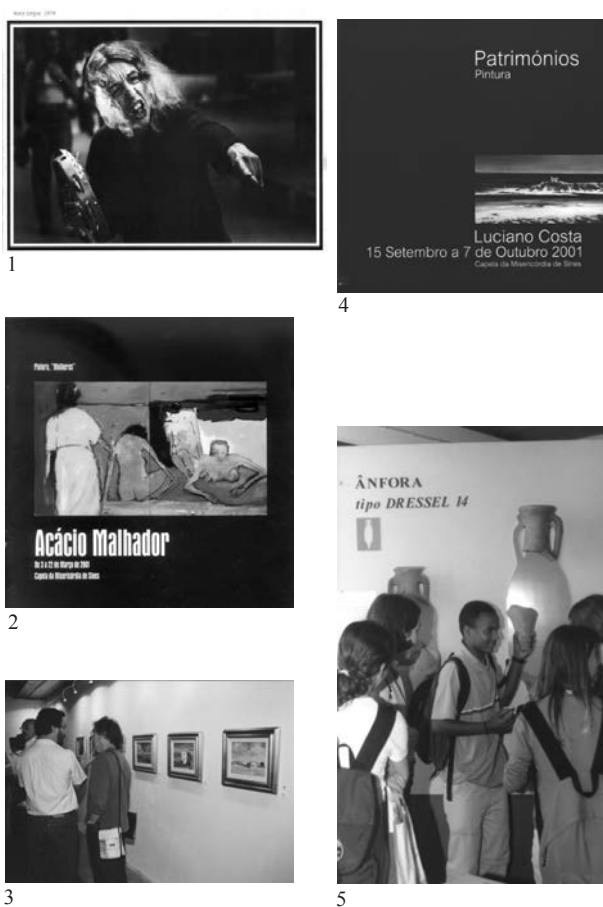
Nora Lúcia, 1979

1

Patrimónios
Pintura

Luciano Costa
15 Setembro a 7 de Outubro 2001
Capela da Misericórdia de Sines

4

Pintura, "Mulheres"

Acácio Malhador

De 3 a 22 de Março de 2001
Capela da Misericórdia de Sines

2

ÂNFORA
tipo DRESSEL 14

3

5